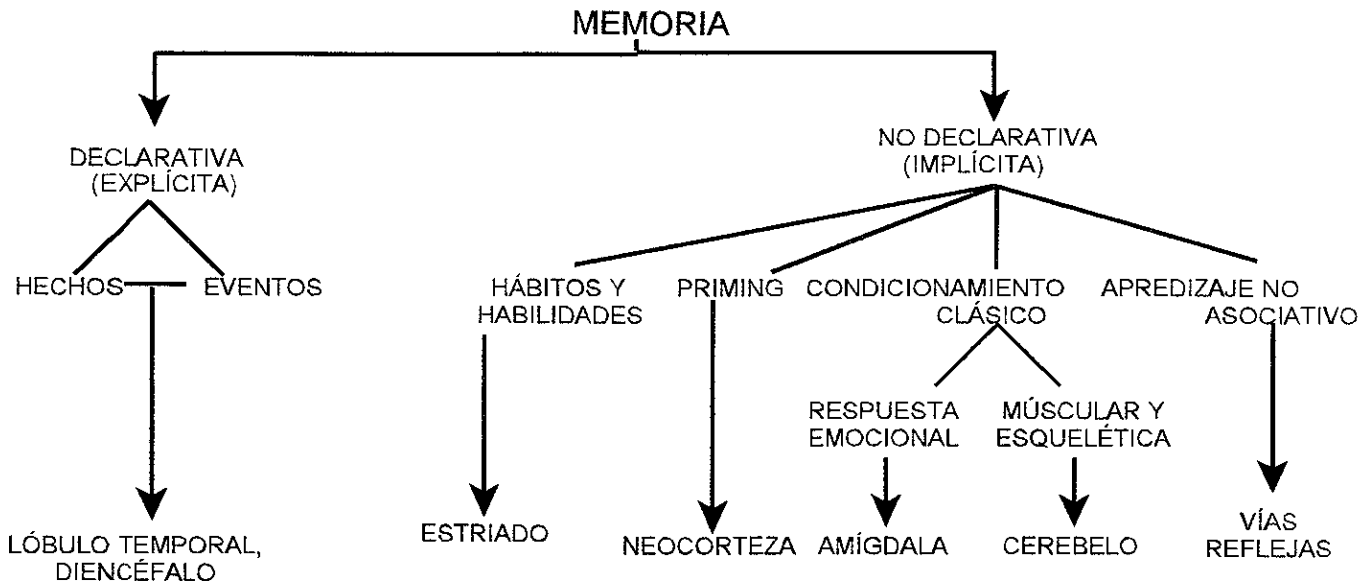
MEMORIA

DECLARATIVA (EXPLÍCITA)

HECHOS

EVENTOS

LÓBULO TEMPORAL, DIENCÉFALO

NO DECLARATIVA (IMPLÍCITA)

HÁBITOS Y HABILIDADES

ESTRIADO

PRIMING

NEOCORTEZA

CONDICIONAMIENTO CLÁSICO

RESPUESTA EMOCIONAL

AMÍGDALA

MÚSCULAR Y ESQUELÉTICA

CEREBELO

APREDIZAJE NO ASOCIATIVO

VÍAS REFLEJAS